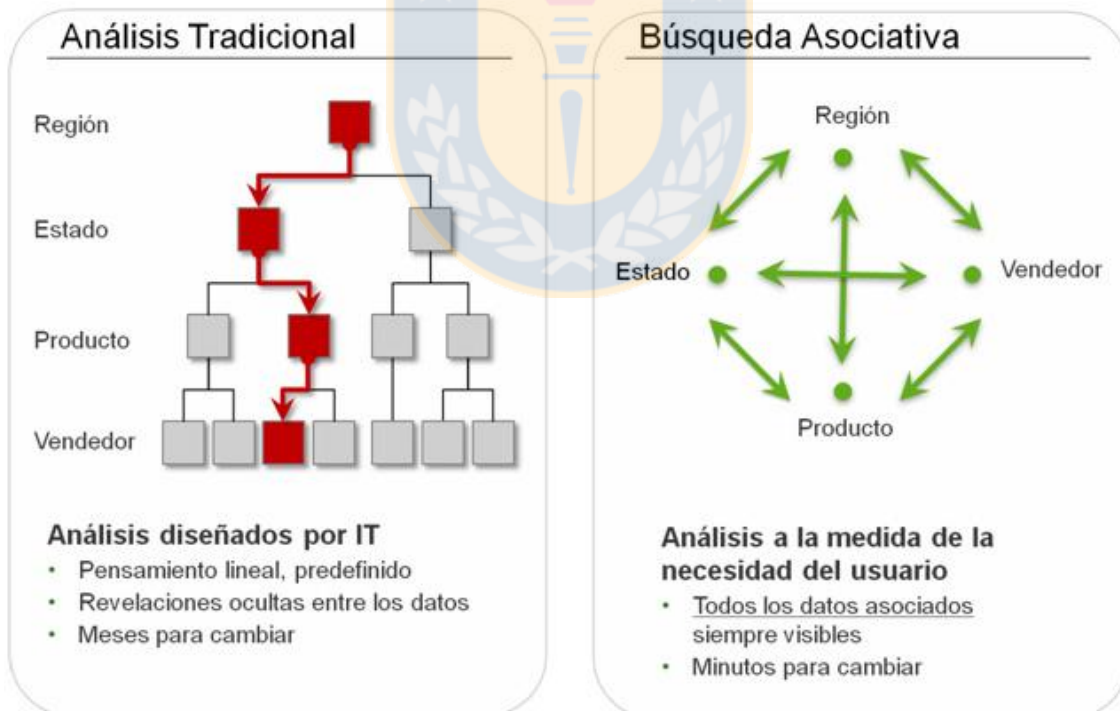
Análisis Tradicional

Región

Estado

Producto

Vendedor

Análisis diseñados por IT
• Pensamiento lineal, predefinido
• Revelaciones ocultas entre los datos
• Meses para cambiar

Búsqueda Asociativa

Región

Estado

Vendedor

Producto

Análisis a la medida de la necesidad del usuario
• Todos los datos asociados siempre visibles
• Minutos para cambiar